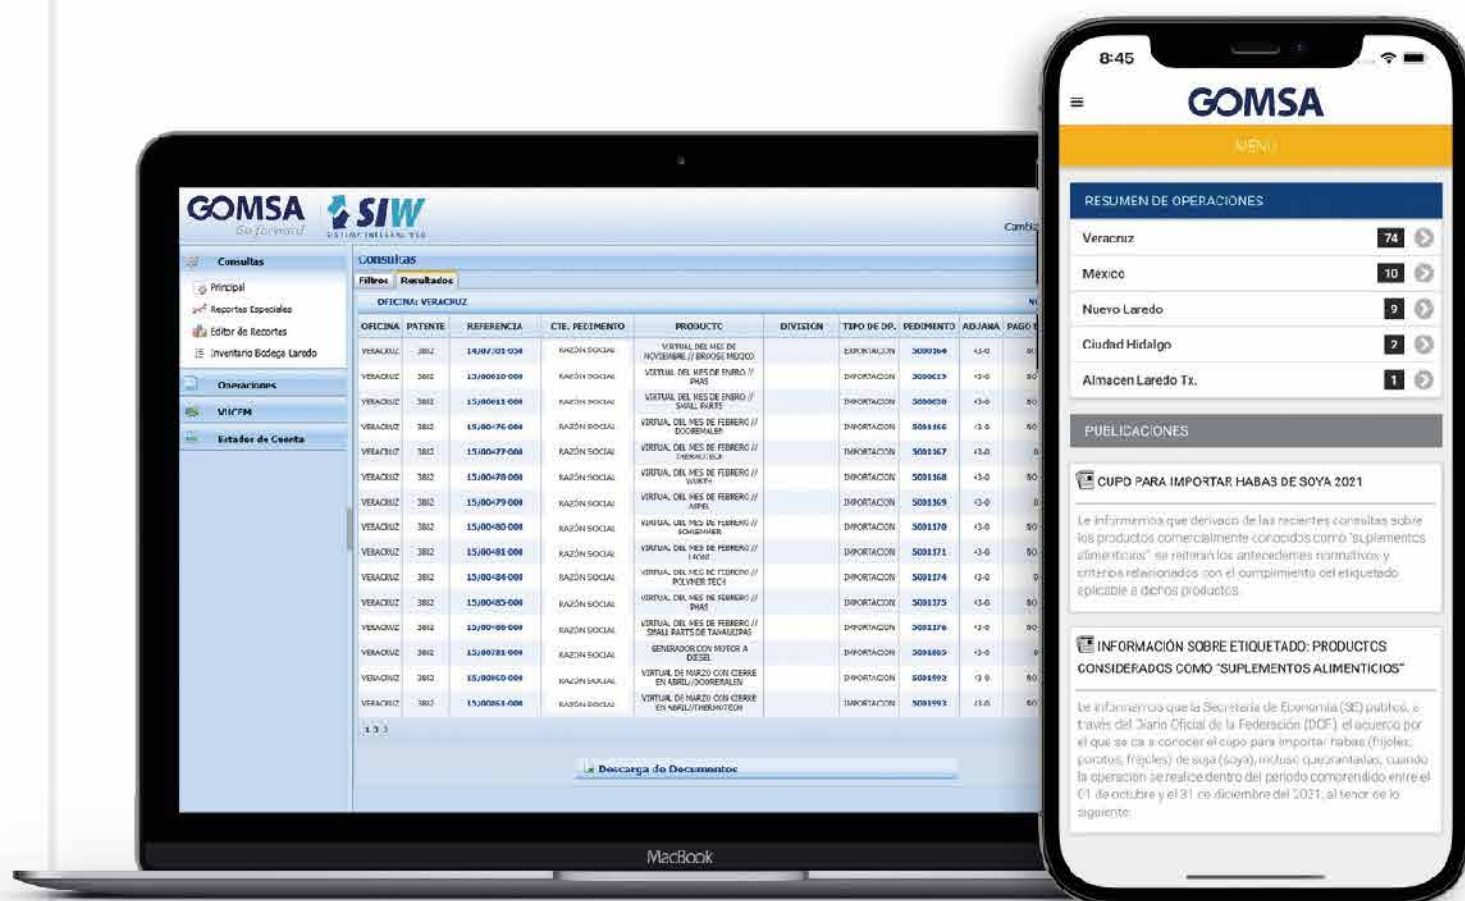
GOMSA
Go forward
SIW
SISTEMA INTEGRAL WEB
Cambi

Consultas
Principal
Reportes Especiales
Editor de Reportes
Inventario Bodega Laredo
Operaciones
VUCEM
Estados de Cuenta

Consultas
Filtros
Resultados
OFICINA: VERACRUZ

| OFICINA | PATENTE | REFERENCIA | CTE. PEDIMENTO | PRODUCTO | DIVISION | TIPO DE OP. | PEDIMENTO | ADUANA | PAGO |
|---|---|---|---|---|---|---|---|---|---|
| VERACRUZ | 3812 | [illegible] | RAZÓN SOCIAL | VIRTUAL DEL MES DE NOVIEMBRE // BROOSE MEXICO | | EXPORTACION | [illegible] | 430 | 80 |
| VERACRUZ | 3812 | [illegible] | RAZÓN SOCIAL | VIRTUAL DEL MES DE ENERO // PHAS | | IMPORTACION | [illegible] | 430 | 80 |
| VERACRUZ | 3812 | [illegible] | RAZÓN SOCIAL | VIRTUAL DEL MES DE ENERO // SMALL PARTS | | IMPORTACION | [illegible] | 430 | 80 |
| VERACRUZ | 3812 | 15/00476 000 | RAZÓN SOCIAL | VIRTUAL DEL MES DE FEBRERO // DOOREMALEN | | IMPORTACION | 5001166 | 430 | 80 |
| VERACRUZ | 3812 | 15/00477 000 | RAZÓN SOCIAL | VIRTUAL DEL MES DE FEBRERO // THERMOTECH | | IMPORTACION | 5001167 | 430 | 80 |
| VERACRUZ | 3812 | 15/00478 000 | RAZÓN SOCIAL | VIRTUAL DEL MES DE FEBRERO // WURTH | | IMPORTACION | 5001168 | 430 | 80 |
| VERACRUZ | 3812 | 15/00479 000 | RAZÓN SOCIAL | VIRTUAL DEL MES DE FEBRERO // AIPEL | | IMPORTACION | 5001169 | 430 | 80 |
| VERACRUZ | 3812 | 15/00480 000 | RAZÓN SOCIAL | VIRTUAL DEL MES DE FEBRERO // SCHEMMER | | IMPORTACION | 5001170 | 430 | 80 |
| VERACRUZ | 3812 | 15/00481 000 | RAZÓN SOCIAL | VIRTUAL DEL MES DE FEBRERO // LEONI | | IMPORTACION | 5001171 | 430 | 80 |
| VERACRUZ | 3812 | 15/00484 000 | RAZÓN SOCIAL | VIRTUAL DEL MES DE FEBRERO // POLYMER TECH | | IMPORTACION | 5001174 | 430 | 80 |
| VERACRUZ | 3812 | 15/00485 000 | RAZÓN SOCIAL | VIRTUAL DEL MES DE FEBRERO // PHAS | | IMPORTACION | 5001175 | 430 | 80 |
| VERACRUZ | 3812 | 15/00486 000 | RAZÓN SOCIAL | VIRTUAL DEL MES DE FEBRERO // SMALL PARTS DE TAMAULIPAS | | IMPORTACION | 5001176 | 430 | 80 |
| VERACRUZ | 3812 | 15/00781 000 | RAZÓN SOCIAL | GENERADOR CON MOTOR A DIESEL | | IMPORTACION | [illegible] | 430 | 80 |
| VERACRUZ | 3812 | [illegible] | RAZÓN SOCIAL | VIRTUAL DE MARZO CON CIERRE EN ABRIL//DOOREMALEN | | IMPORTACION | 5001992 | 430 | 80 |
| VERACRUZ | 3812 | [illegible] | RAZÓN SOCIAL | VIRTUAL DE MARZO CON CIERRE EN ABRIL//THERMOTECH | | IMPORTACION | 5001993 | 430 | 80 |

1 2 3
Descarga de Documentos

MacBook

8:45
GOMSA
MENU
RESUMEN DE OPERACIONES
Veracruz 74
Mexico 10
Nuevo Laredo 9
Ciudad Hidalgo 2
Almacen Laredo Tx. 1
PUBLICACIONES
CUPO PARA IMPORTAR HABAS DE SOYA 2021
Le informamos que derivado de las recientes consultas sobre los productos comercialmente conocidos como "suplementos alimenticios" se reiteran los antecedentes normativos y criterios relacionados con el cumplimiento del etiquetado aplicable a dichos productos.
INFORMACIÓN SOBRE ETIQUETADO: PRODUCTOS CONSIDERADOS COMO "SUPLEMENTOS ALIMENTICIOS"
Le informamos que la Secretaría de Economía (SE) publicó, a través del Diario Oficial de la Federación (DOF) el acuerdo por el que se da a conocer el cupo para importar habas (frijoles, porotos, fréjoles) de soja (soya), incluso quebrantadas, cuando la operación se realice dentro del periodo comprendido entre el 01 de octubre y el 31 de diciembre del 2021, al tenor de lo siguiente: